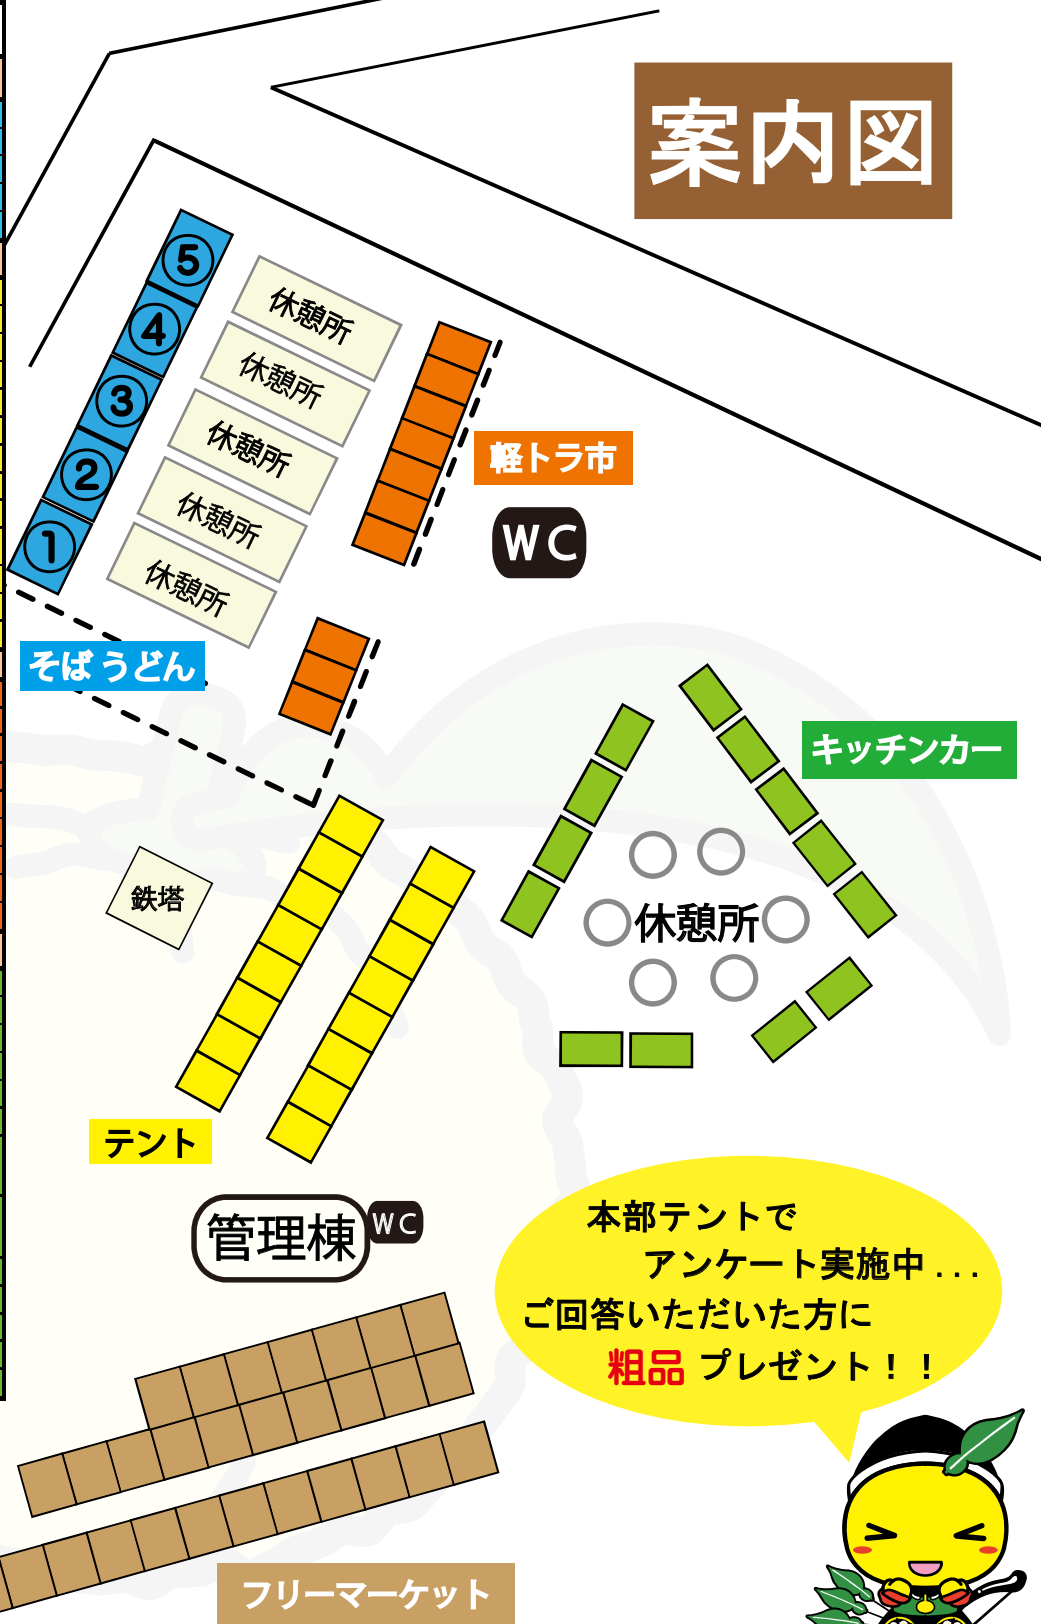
案内図

⑤
④
③
②
①

休憩所
休憩所
休憩所
休憩所
休憩所

軽トラ市

WC

そば うどん

キッチンカー

鉄塔

休憩所

テント

管理棟 WC

本部テントで
アンケート実施中...
ご回答いただいた方に
粗品 プレゼント！！

フリーマーケット